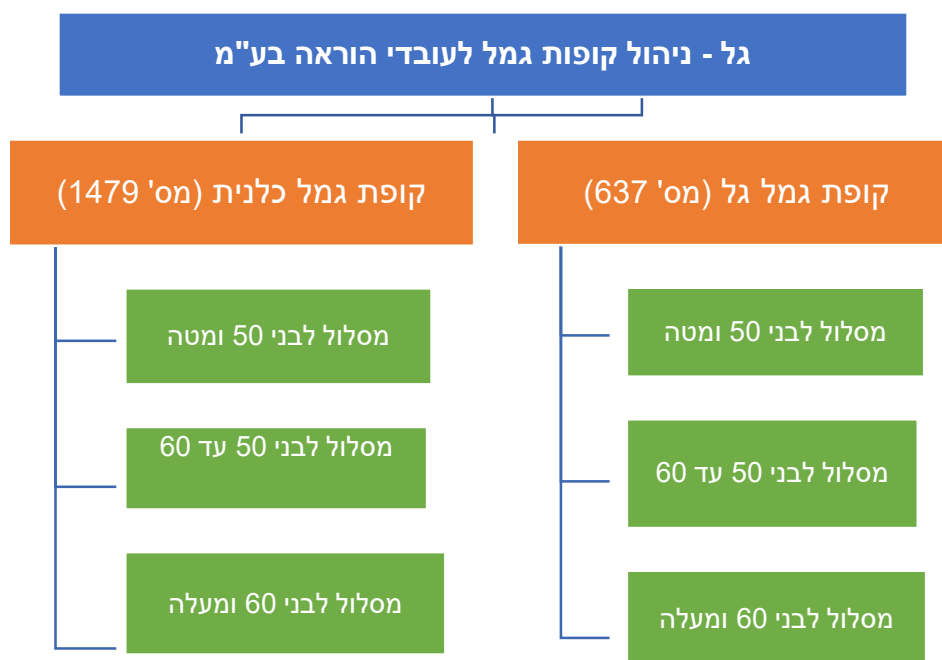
גל - ניהול קופות גמל לעובדי הוראה בע"מ

קופת גמל גל (מס' 637)

מסלול לבני 50 ומטה

מסלול לבני 50 עד 60

מסלול לבני 60 ומעלה

קופת גמל כלנית (מס' 1479)

מסלול לבני 50 ומטה

מסלול לבני 50 עד 60

מסלול לבני 60 ומעלה